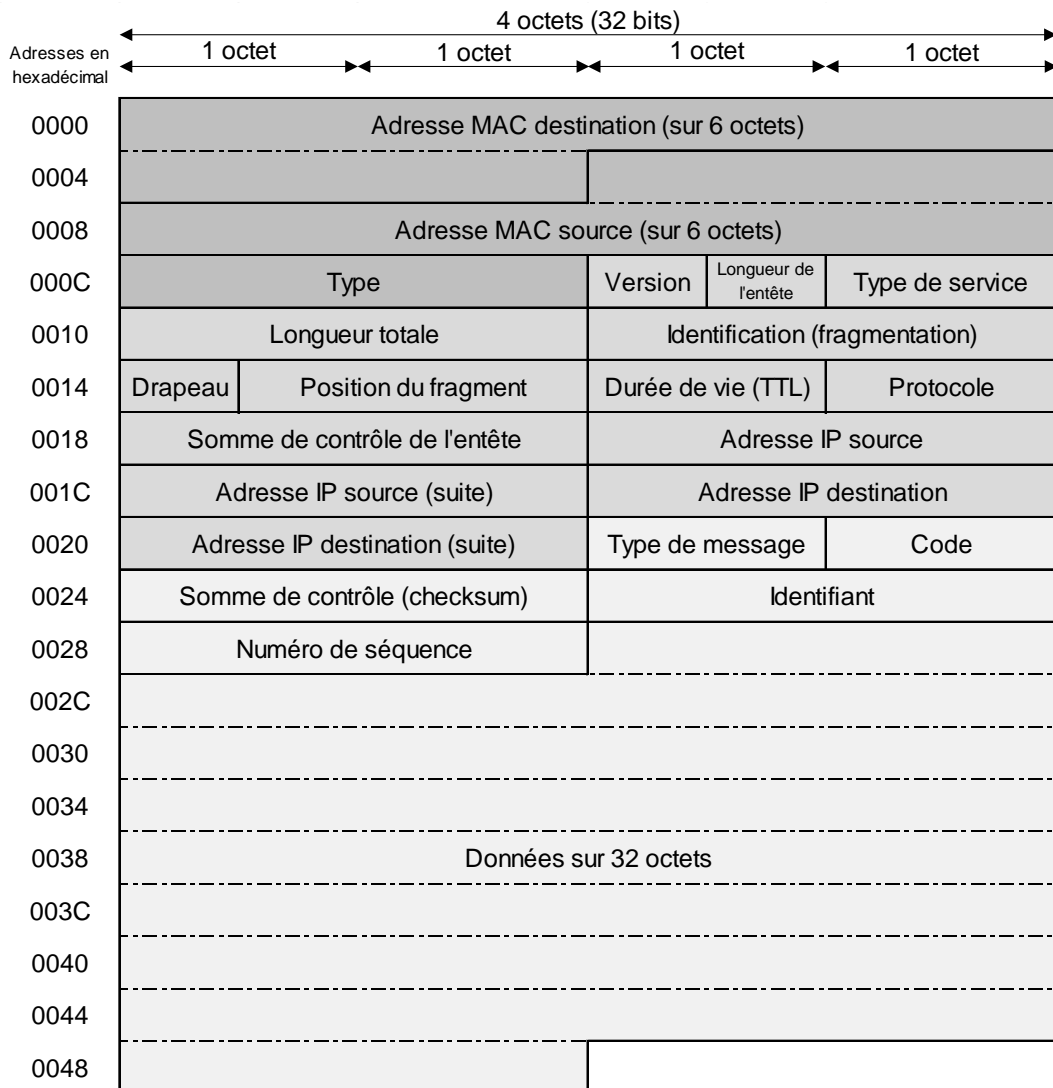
4 octets (32 bits)

Adresses en hexadécimal

1 octet | 1 octet | 1 octet | 1 octet

| | | | | | |
|---|---|---|---|---|---|
| 0000 | Adresse MAC destination (sur 6 octets) | | | | |
| 0004 | | | | | |
| 0008 | Adresse MAC source (sur 6 octets) | | | | |
| 000C | Type | | Version | Longueur de l'entête | Type de service |
| 0010 | Longueur totale | | Identification (fragmentation) | | |
| 0014 | Drapeau | Position du fragment | Durée de vie (TTL) | | Protocole |
| 0018 | Somme de contrôle de l'entête | | Adresse IP source | | |
| 001C | Adresse IP source (suite) | | Adresse IP destination | | |
| 0020 | Adresse IP destination (suite) | | Type de message | | Code |
| 0024 | Somme de contrôle (checksum) | | Identifiant | | |
| 0028 | Numéro de séquence | | | | |
| 002C | | | | | |
| 0030 | | | | | |
| 0034 | | | | | |
| 0038 | Données sur 32 octets | | | | |
| 003C | | | | | |
| 0040 | | | | | |
| 0044 | | | | | |
| 0048 | | | | | |